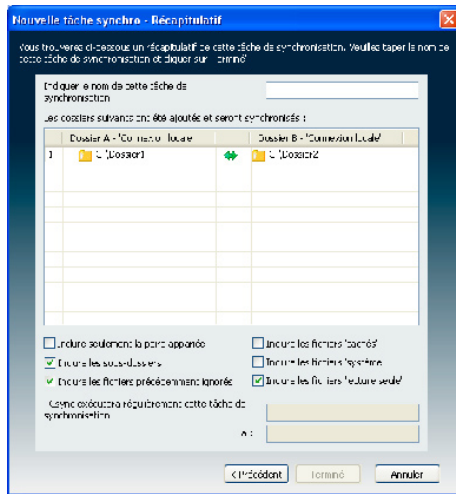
Nouvelle tâche synchro - Récapitulatif

Vous trouverez ci-dessous un récapitulatif de cette tâche de synchronisation. Veuillez taper le nom de cette tâche de synchronisation et cliquer sur 'Terminé'

Indiquer le nom de cette tâche de synchronisation

Les dossiers suivants ont été ajoutés et seront synchronisés :

| | Dossier A - 'Connexion locale' | | Dossier B - 'Connexion locale' |
|---|---|---|---|
| 1 | C:\Dossier1 | | C:\Dossier2 |

Inclure seulement la partie appariée
Inclure les sous-dossiers
Inclure les fichiers précédemment ignorés
Inclure les fichiers 'cachés'
Inclure les fichiers 'système'
Inclure les fichiers 'lecture seule'

Synchro exécutera régulièrement cette tâche de synchronisation

à :

< Précédent
Terminé
Annuler